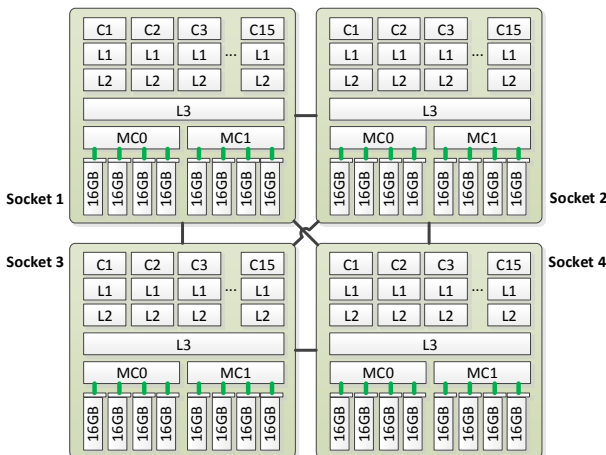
C1 C2 C3 ... C15
L1 L1 L1 ... L1
L2 L2 L2 L2
L3
MC0 MC1
16GB 16GB 16GB 16GB 16GB 16GB 16GB 16GB
Socket 1

C1 C2 C3 ... C15
L1 L1 L1 ... L1
L2 L2 L2 L2
L3
MC0 MC1
16GB 16GB 16GB 16GB 16GB 16GB 16GB 16GB
Socket 2

Socket 3
C1 C2 C3 ... C15
L1 L1 L1 ... L1
L2 L2 L2 L2
L3
MC0 MC1
16GB 16GB 16GB 16GB 16GB 16GB 16GB 16GB

Socket 4
C1 C2 C3 ... C15
L1 L1 L1 ... L1
L2 L2 L2 L2
L3
MC0 MC1
16GB 16GB 16GB 16GB 16GB 16GB 16GB 16GB